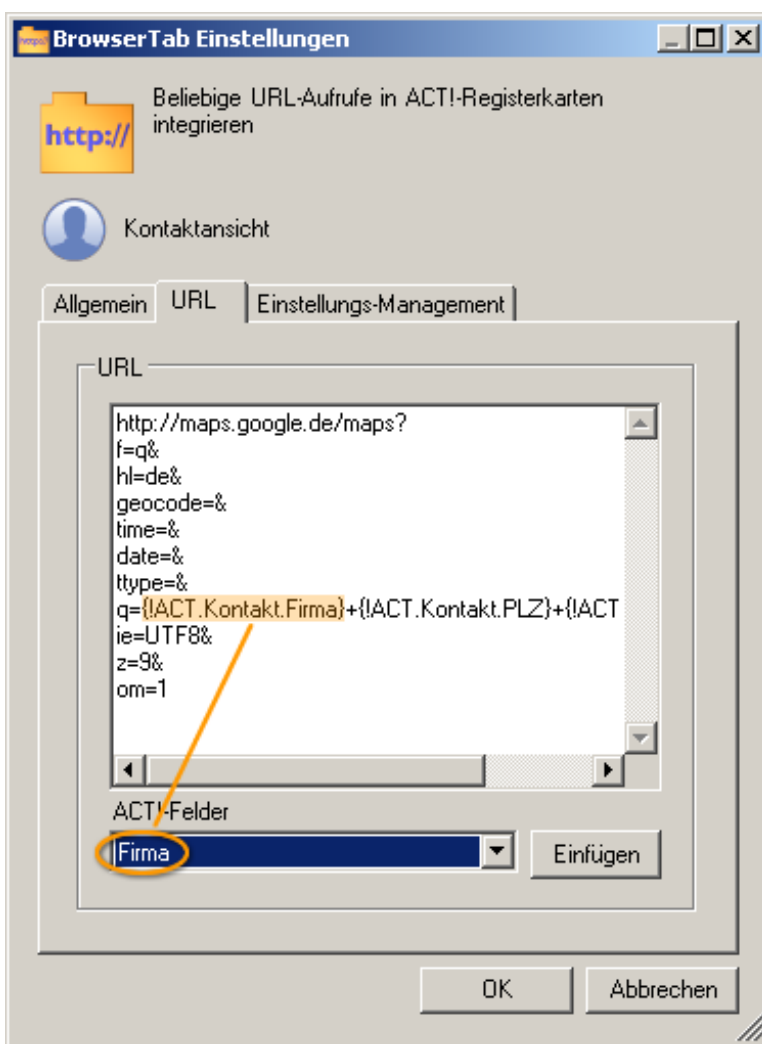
BrowserTab Einstellungen

http://

Beliebige URL-Aufrufe in ACT!-Registerkarten integrieren

Kontaktansicht

Allgemein | URL | Einstellungs-Management

URL

http://maps.google.de/maps?
f=q&
hl=de&
geocode=&
time=&
date=&
ttype=&
q={!ACT.Kontakt.Firma}+{!ACT.Kontakt.PLZ}+{!ACT
ie=UTF8&
z=9&
om=1

ACT!-Felder

Firma

Einfügen

OK

Abbrechen